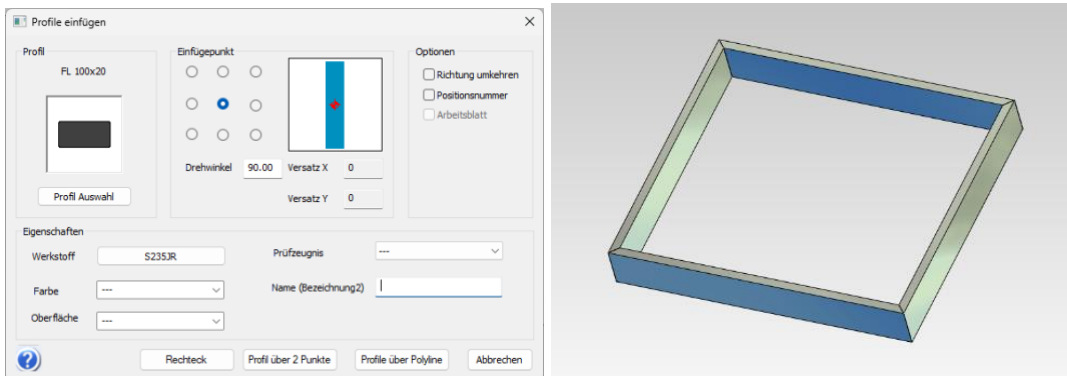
Profile einfügen

Profil
FL 100x20
Profil Auswahl

Einfügepunkt
Drehwinkel 90.00
Versatz X 0
Versatz Y 0

Optionen
Richtung umkehren
Positionsnummer
Arbeitsblatt

Eigenschaften
Werkstoff S235JR
Prüfzeugnis ---
Farbe ---
Name (Bezeichnung2)
Oberfläche ---

Rechteck
Profil über 2 Punkte
Profile über Polyline
Abbrechen